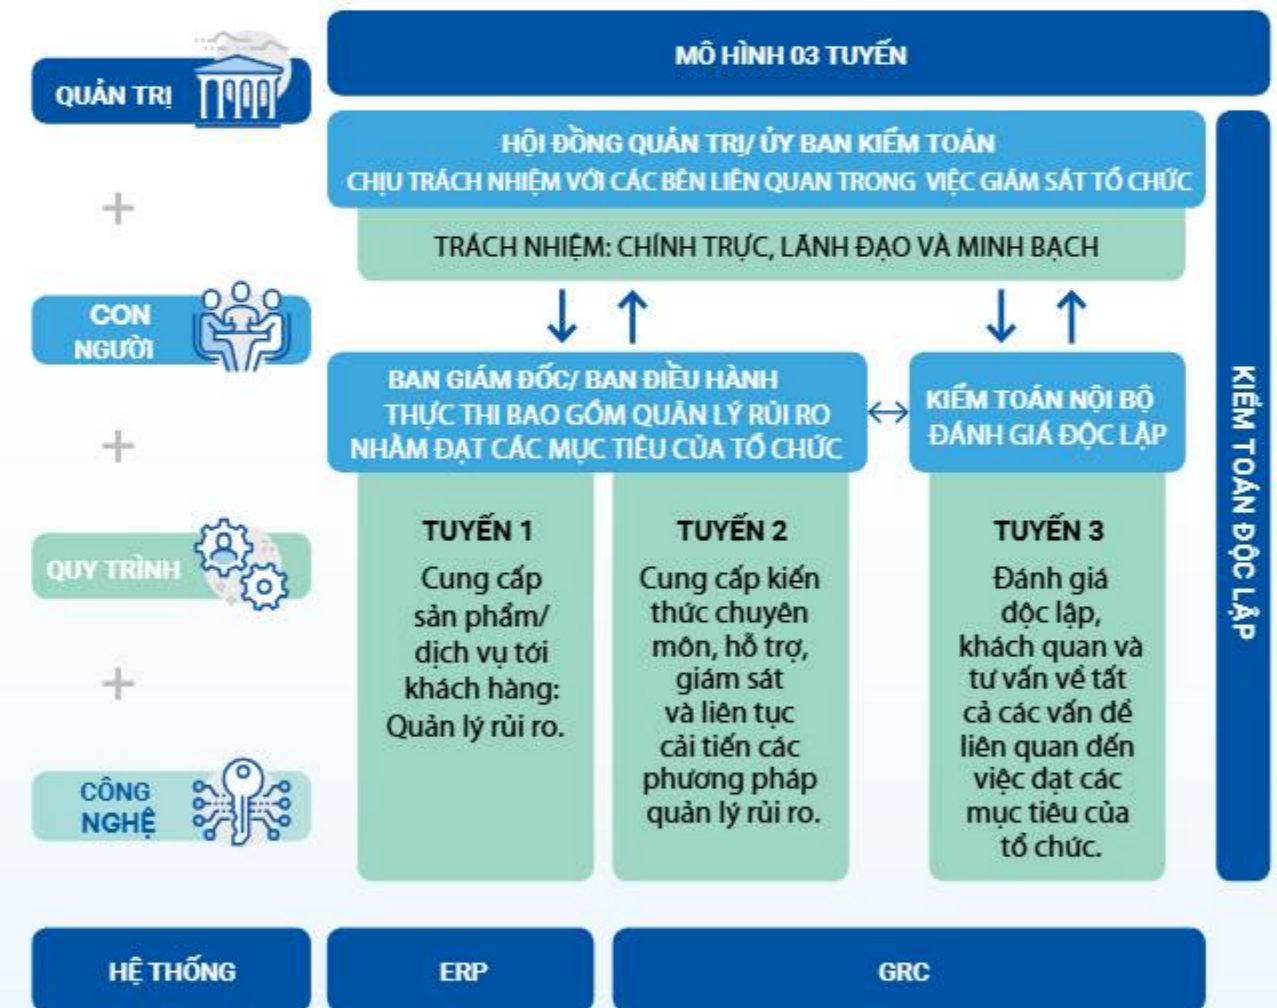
QUẢN TRỊ

+

CON NGƯỜI

+

QUY TRÌNH

+

CÔNG NGHỆ

MÔ HÌNH 03 TUYẾN

HỘI ĐỒNG QUẢN TRỊ/ ỦY BAN KIỂM TOÁN
CHỊU TRÁCH NHIỆM VỚI CÁC BÊN LIÊN QUAN TRONG VIỆC GIÁM SÁT TỔ CHỨC

TRÁCH NHIỆM: CHÍNH TRỰC, LÃNH ĐẠO VÀ MINH BẠCH

BAN GIÁM ĐỐC/ BAN ĐIỀU HÀNH
THỰC THI BAO GỒM QUẢN LÝ RỦI RO NHẰM ĐẠT CÁC MỤC TIÊU CỦA TỔ CHỨC

KIỂM TOÁN NỘI BỘ
ĐÁNH GIÁ ĐỘC LẬP

TUYẾN 1
Cung cấp sản phẩm/ dịch vụ tới khách hàng: Quản lý rủi ro.

TUYẾN 2
Cung cấp kiến thức chuyên môn, hỗ trợ, giám sát và liên tục cải tiến các phương pháp quản lý rủi ro.

TUYẾN 3
Đánh giá độc lập, khách quan và tư vấn về tất cả các vấn đề liên quan đến việc đạt các mục tiêu của tổ chức.

KIỂM TOÁN ĐỘC LẬP

HỆ THỐNG

ERP

GRC